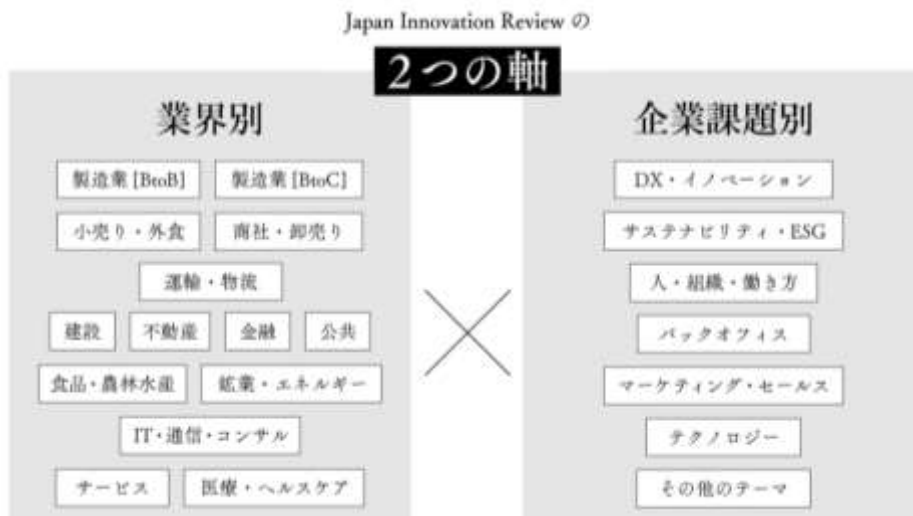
Japan Innovation Review の

2つの軸

業界別

製造業[BtoB]
製造業[BtoC]
小売り・外食
商社・卸売り
運輸・物流
建設
不動産
金融
公共
食品・農林水産
鉱業・エネルギー
IT・通信・コンサル
サービス
医療・ヘルスケア

企業課題別

DX・イノベーション
サステナビリティ・ESG
人・組織・働き方
バックオフィス
マーケティング・セールス
テクノロジー
その他のテーマ